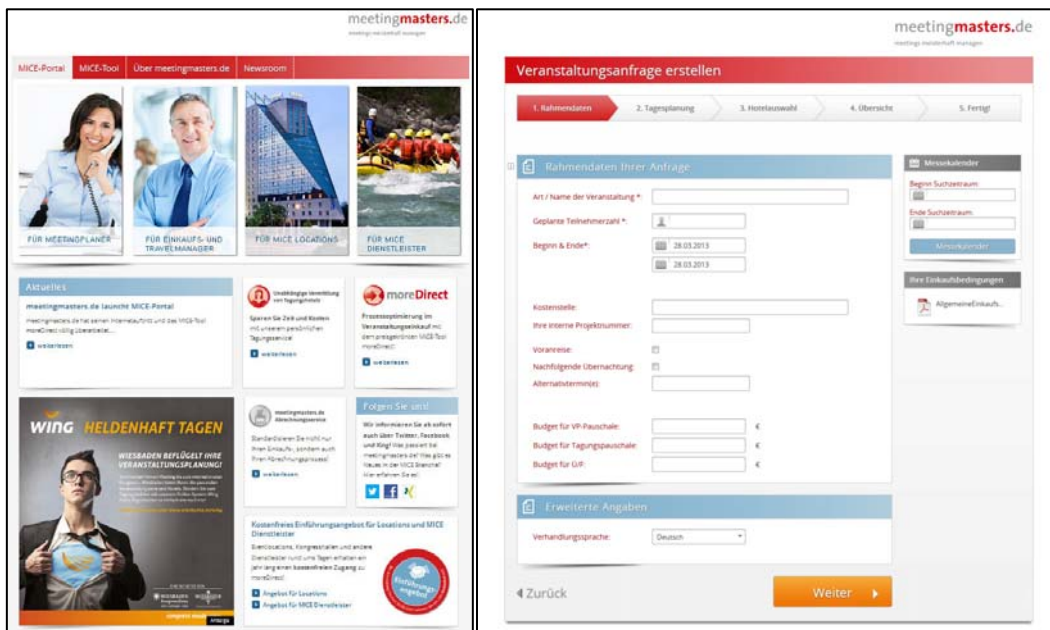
meetingmasters.de
meetings meisterhaft managen

MICE-Portal
MICE-Tool
Über meetingmasters.de
Newsroom

FÜR MEETINGPLANER
FÜR EINKAUFS- UND TRAVELMANAGER
FÜR MICE LOCATIONS
FÜR MICE DIENSTLEISTER

Aktuelles
meetingmasters.de launcht MICE-Portal
meetingmasters.de hat seinen Internetauftritt und das MICE-Tool moreDirect völlig überarbeitet...
weiterlesen

Unabhängige Vermittlung von Tagungshotels
Sparen Sie Zeit und Kosten
mit unserem persönlichen Tagungsservice!
weiterlesen

moreDirect
Prozessoptimierung im Veranstaltungseinkauf mit dem preisgekrönten MICE-Tool moreDirect
weiterlesen

WING HELDENHAFT TAGEN
WIESBADEN BEFLÜGELT IHRE VERANSTALTUNGSPLANUNG!
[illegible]

meetingmasters.de Abrechnungsservice
Standardisieren Sie nicht nur Ihren Einkaufs-, sondern auch Ihren Abrechnungsprozess!
weiterlesen

Folgen Sie uns!
Wir informieren Sie ab sofort auch über Twitter, Facebook und Xing! Was passiert bei meetingmasters.de? Was gibt es Neues in der MICE Branche? Hier erfahren Sie es!

Kostenfreies Einführungsangebot für Locations und MICE Dienstleister
Eventlocations, Kongresshallen und andere Dienstleister rund ums Tagen erhalten ein Jahr lang einen kostenfreien Zugang zu moreDirect!
Einführungsangebot
Angebot für Locations
Angebot für MICE Dienstleister

meetingmasters.de
meetings meisterhaft managen

Veranstaltungsanfrage erstellen

1. Rahmendaten
2. Tagesplanung
3. Hotelauswahl
4. Übersicht
5. Fertig!

Rahmendaten Ihrer Anfrage
Art / Name der Veranstaltung *:
Geplante Teilnehmerzahl *:
Beginn & Ende*:
28.03.2013
28.03.2013
Kostenstelle:
Ihre interne Projektnummer:
Voranreise:
Nachfolgende Übernachtung:
Alternativtermin(e):
Budget für VP-Pauschale:
€
Budget für Tagungspauschale:
€
Budget für Ü/F:
€

Erweiterte Angaben
Verhandlungssprache:
Deutsch

Messekalender
Beginn Suchzeitraum
Ende Suchzeitraum
Messekalender

Ihre Einkaufsbedingungen
AllgemeineEinkaufs...

Zurück
Weiter